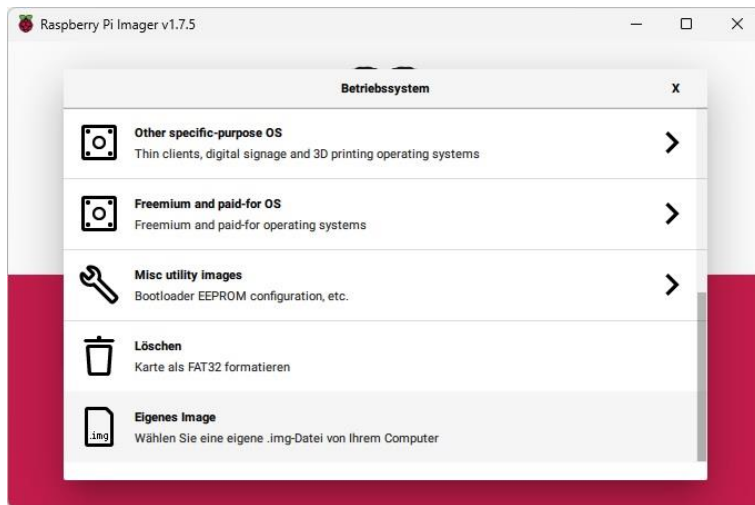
Raspberry Pi Imager v1.7.5

Betriebssystem

X

Other specific-purpose OS
Thin clients, digital signage and 3D printing operating systems

Freemium and paid-for OS
Freemium and paid-for operating systems

Misc utility images
Bootloader EEPROM configuration, etc.

Löschen
Karte als FAT32 formatieren

.img

Eigenes Image
Wählen Sie eine eigene .img-Datei von Ihrem Computer